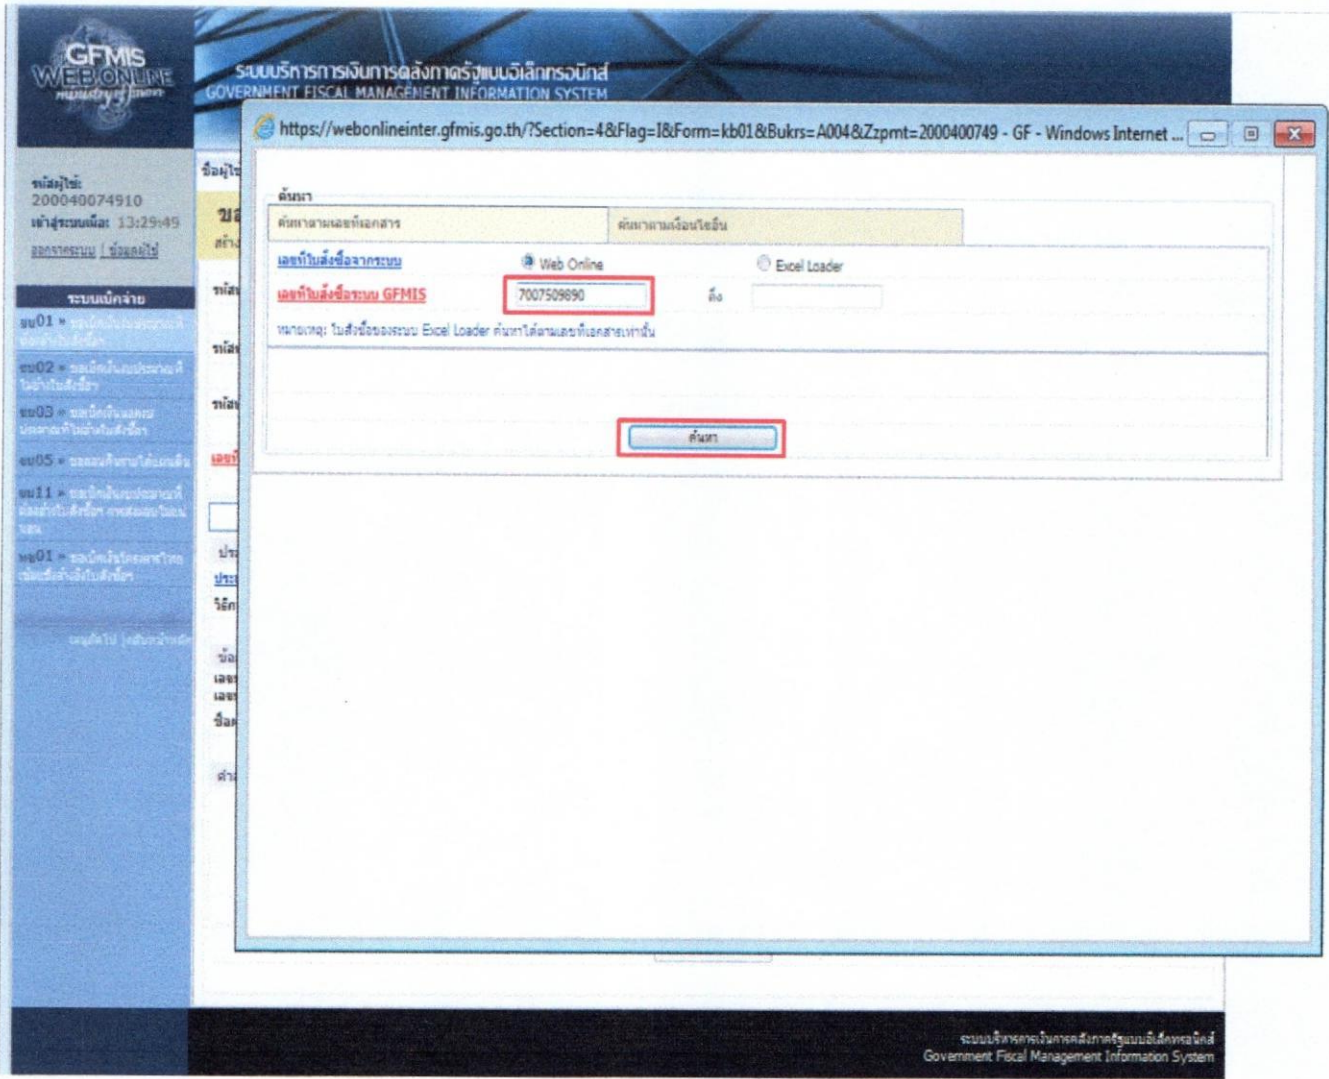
GFMIS WEB ONLINE ministry of finance

ระบบบริหารการเงินการคลังภาครัฐแบบอิเล็กทรอนิกส์
GOVERNMENT FISCAL MANAGEMENT INFORMATION SYSTEM

รหัสผู้ใช้: 200040074910
เข้าสู่ระบบเมื่อ: 13:29:49
ออกจากระบบ | ข้อมูลผู้ใช้

ระบบเบิกจ่าย
ขบ01 » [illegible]
ขบ02 » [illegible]
ขบ03 » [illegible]
ขบ05 » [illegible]
ขบ11 » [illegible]
ขฮ01 » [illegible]

https://webonlineinter.gfmis.go.th/?Section=4&Flag=I&Form=kb01&Bukrs=A004&Zzpmt=2000400749 - GF - Windows Internet ...

ค้นหา
ค้นหาตามเลขที่เอกสาร | ค้นหาตามเงื่อนไขอื่น

เลขที่ใบสั่งซื้อจากระบบ ◉ Web Online ○ Excel Loader
เลขที่ใบสั่งซื้อระบบ GFMIS 7007509890 ถึง

หมายเหตุ: ใบสั่งซื้อของระบบ Excel Loader ค้นหาได้ตามเลขที่เอกสารเท่านั้น

ค้นหา

ระบบบริหารการเงินการคลังภาครัฐแบบอิเล็กทรอนิกส์
Government Fiscal Management Information System